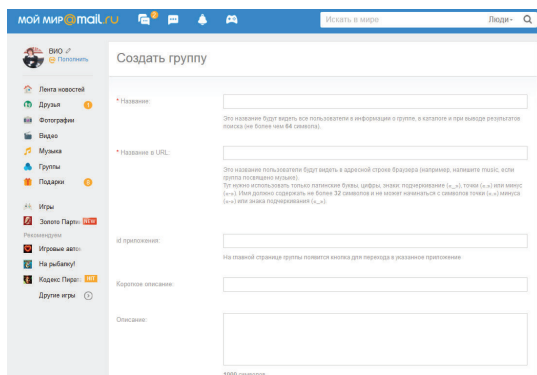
мой мир@mail.ru

Искать в мире

Люди

ВИО

Пополнить

Лента новостей

Друзья

Фотографии

Видео

Музыка

Группы

Подарки

Игры

Золото Партии NEW

Рекомендуем

Игровые авто

На рыбалку!

Кодекс Пирата HIT

Другие игры

Создать группу

* Название:

Это название будут видеть все пользователи в информации о группе, в каталоге и при выводе результатов поиска (не более чем 64 символа).

* Название в URL:

Это название пользователи будут видеть в адресной строке браузера (например, напишите music, если группа посвящена музыке).
Тут нужно использовать только латинские буквы, цифры, знаки: подчеркивание («_»), точки («.») или минус («-»). Имя должно содержать не более 32 символов и не может начинаться с символов точки («.») минуса («-») или знака подчеркивания («_»).

id приложения:

На главной странице группы появится кнопка для перехода в указанное приложение.

Короткое описание:

Описание:

1000 символов